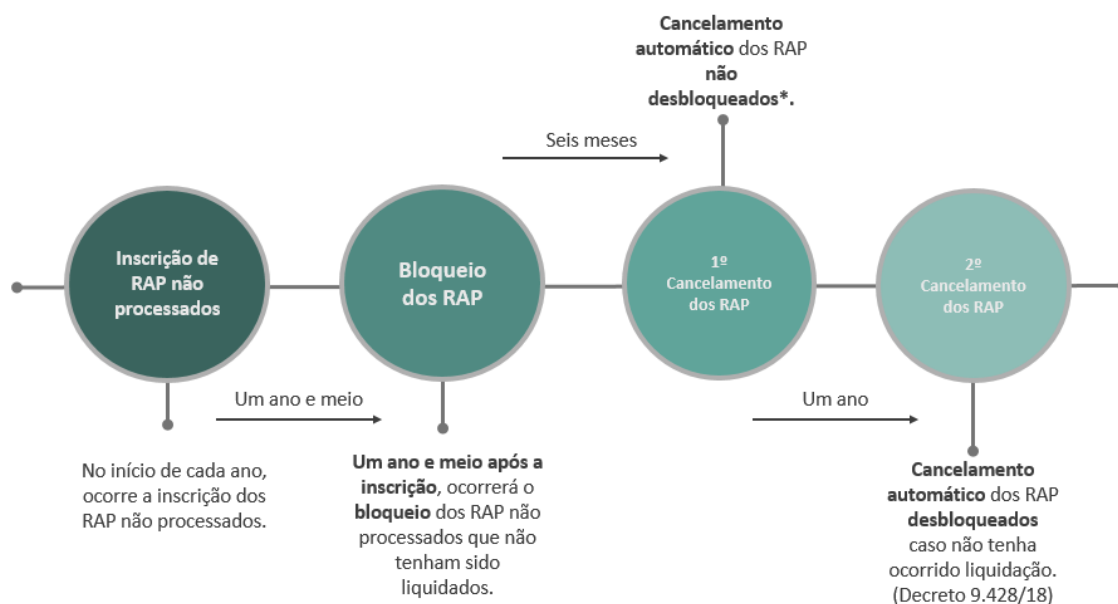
Cancelamento automático dos RAP não desbloqueados*.

Seis meses

Inscrição de RAP não processados

Bloqueio dos RAP

1º Cancelamento dos RAP

2º Cancelamento dos RAP

Um ano e meio

Um ano

No início de cada ano, ocorre a inscrição dos RAP não processados.

Um ano e meio após a inscrição, ocorrerá o bloqueio dos RAP não processados que não tenham sido liquidados.

Cancelamento automático dos RAP desbloqueados caso não tenha ocorrido liquidação. (Decreto 9.428/18)